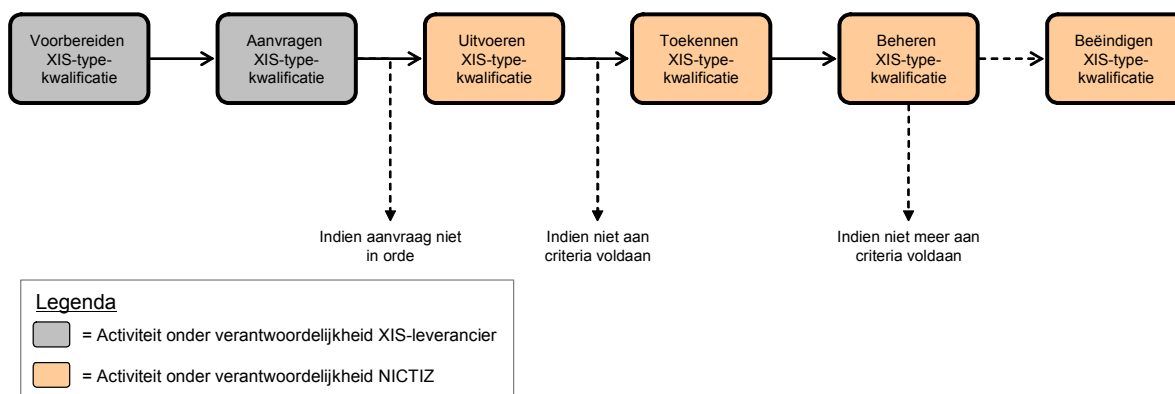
Voorbereiden XIS-type-kwalificatie

Aanvragen XIS-type-kwalificatie

Uitvoeren XIS-type-kwalificatie

Toekennen XIS-type-kwalificatie

Beheren XIS-type-kwalificatie

Beëindigen XIS-type-kwalificatie

Indien aanvraag niet in orde

Indien niet aan criteria voldaan

Indien niet meer aan criteria voldaan

Legenda

= Activiteit onder verantwoordelijkheid XIS-leverancier

= Activiteit onder verantwoordelijkheid NICTIZ